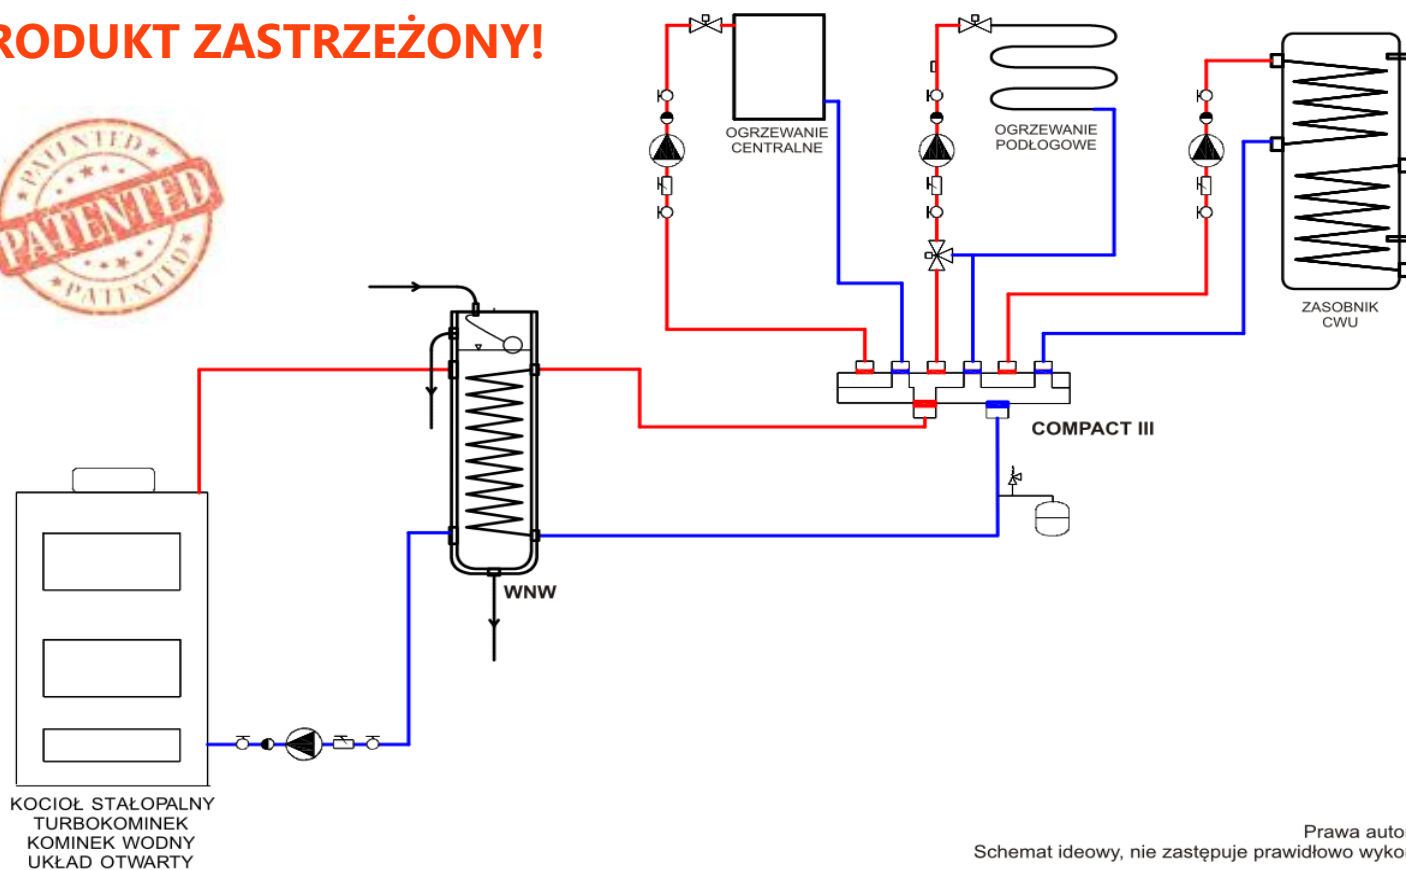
RODUKT ZASTRZEŻONY!

PATENTED
PATENTED
PATENTED

OGRZEWANIE CENTRALNE

OGRZEWANIE PODŁOGOWE

ZASOBNIK CWU

COMPACT III

WNW

KOCIOŁ STAŁOPALNY
TURBOKOMINEK
KOMINEK WODNY
UKŁAD OTWARTY

Prawa autor
Schemat ideowy, nie zastępuje prawidłowo wykon